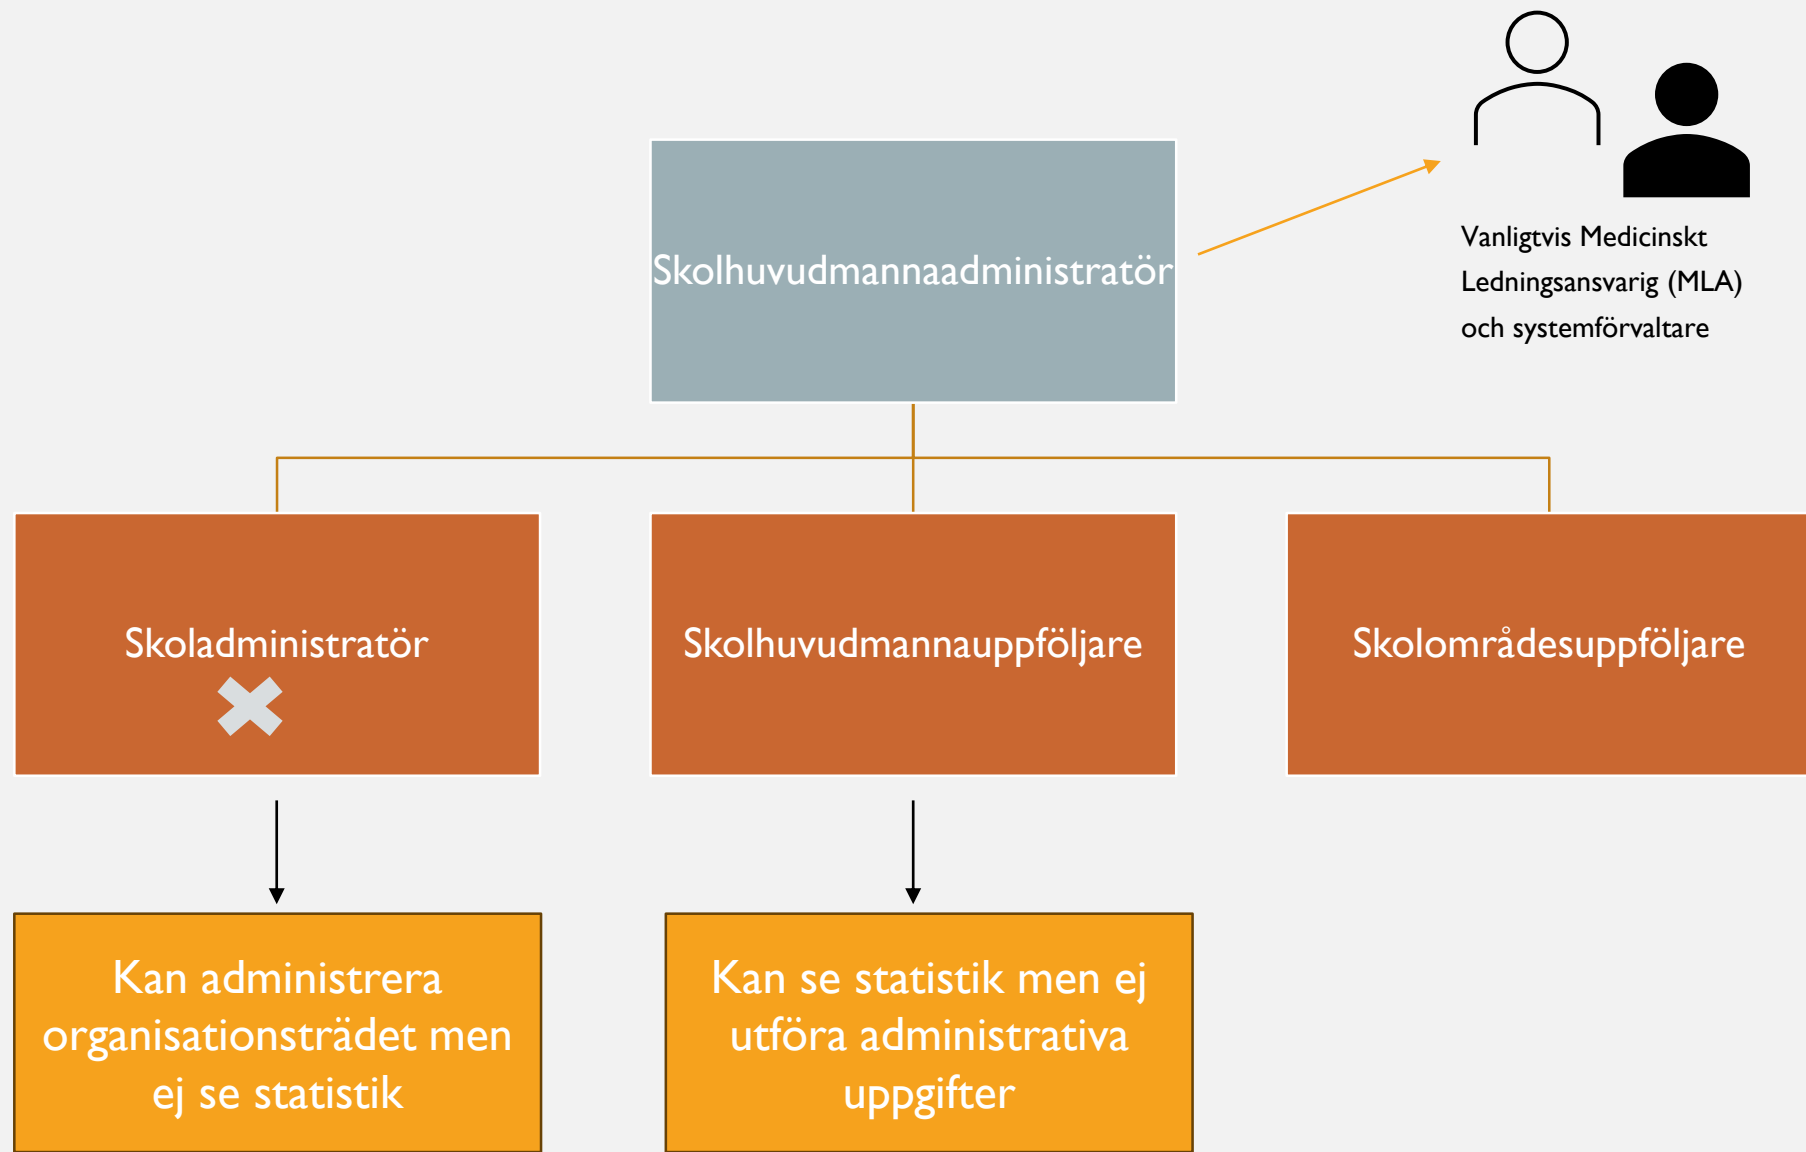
Skolhuvudmannaadministratör

Vanligtvis Medicinskt Ledningsansvarig (MLA) och systemförvaltare

Skoladministratör

Skolhuvudmannauppföljare

Skolområdesuppföljare

Kan administrera organisationsträdet men ej se statistik

Kan se statistik men ej utföra administrativa uppgifter